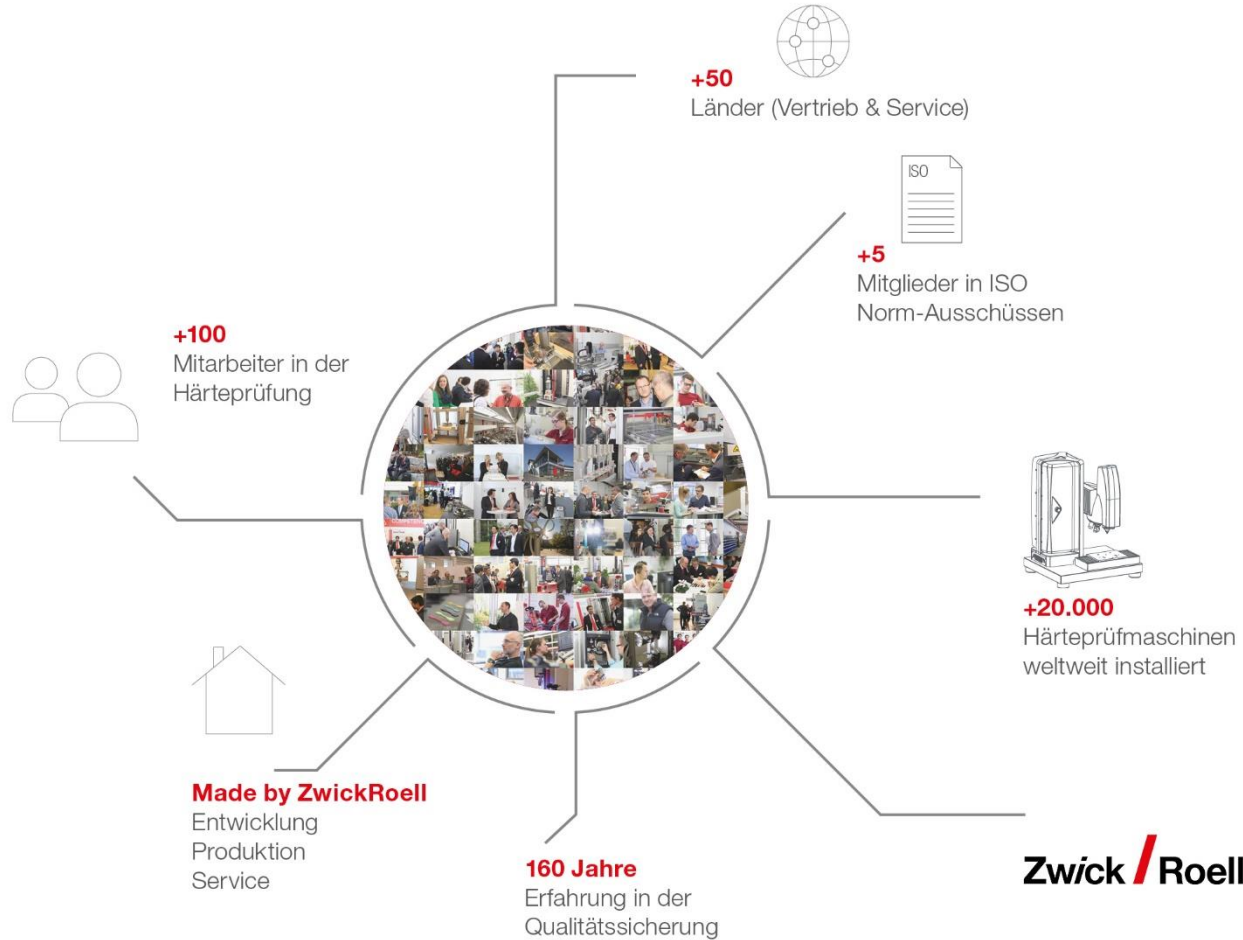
+50
Länder (Vertrieb & Service)

ISO

+5
Mitglieder in ISO Norm-Ausschüssen

+100
Mitarbeiter in der Härteprüfung

+20.000
Härteprüfmaschinen weltweit installiert

Made by ZwickRoell
Entwicklung
Produktion
Service

160 Jahre
Erfahrung in der Qualitätssicherung

ZwickRoell